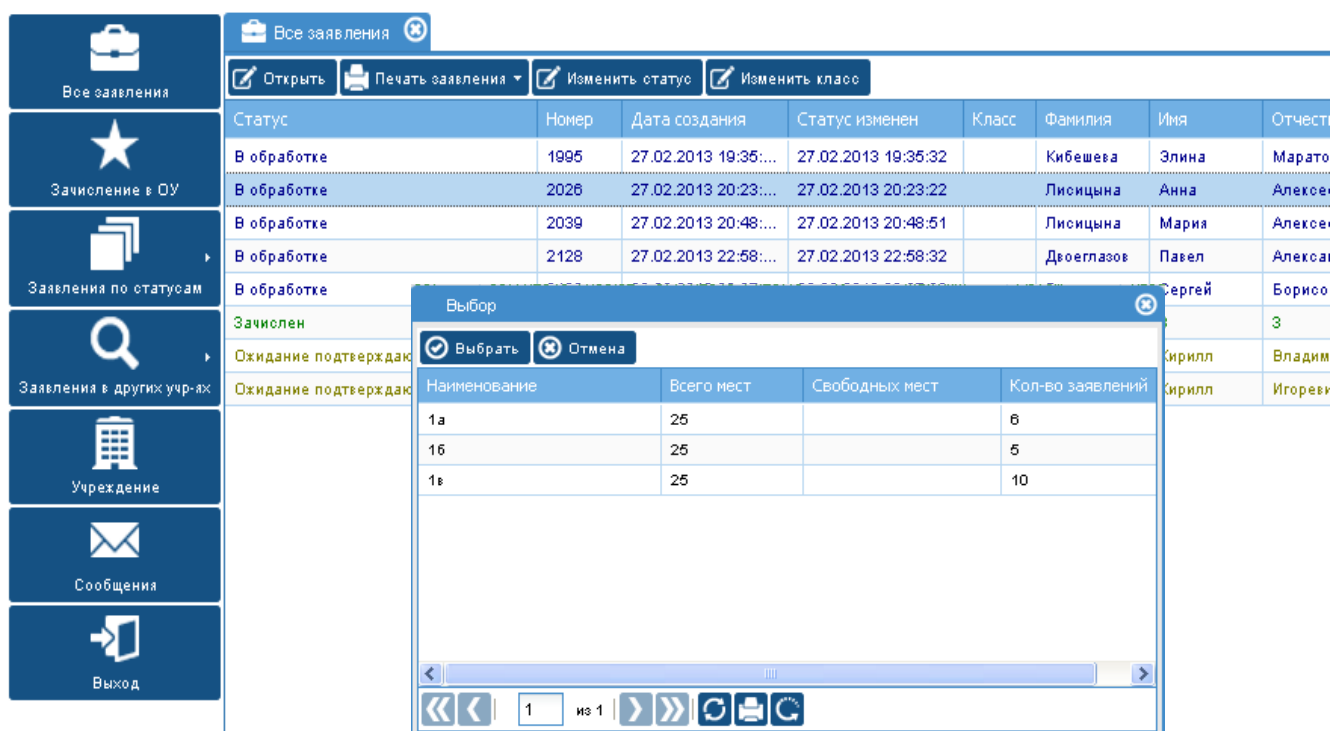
Все заявления

Зачисление в ОУ

Заявления по статусам

Заявления в других учр-ях

Учреждение

Сообщения

Выход

Все заявления

Открыть | Печать заявления | Изменить статус | Изменить класс

| Статус | Номер | Дата создания | Статус изменен | Класс | Фамилия | Имя | Отчест |
|---|---|---|---|---|---|---|---|
| В обработке | 1995 | 27.02.2013 19:35:... | 27.02.2013 19:35:32 | | Кибешева | Элина | Марато |
| В обработке | 2026 | 27.02.2013 20:23:... | 27.02.2013 20:23:22 | | Лисицына | Анна | Алексе |
| В обработке | 2039 | 27.02.2013 20:48:... | 27.02.2013 20:48:51 | | Лисицына | Мария | Алексе |
| В обработке | 2128 | 27.02.2013 22:58:... | 27.02.2013 22:58:32 | | Двоеглазов | Павел | Алекса |
| В обработке | | | | | | Сергей | Борисо |
| Зачислен | | | | | | | З |
| Ожидание подтвержда | | | | | | Кирилл | Владим |
| Ожидание подтвержда | | | | | | Кирилл | Игореви |

Выбор

Выбрать | Отмена

| Наименование | Всего мест | Свободных мест | Кол-во заявлений |
|---|---|---|---|
| 1а | 25 | | 6 |
| 1б | 25 | | 5 |
| 1в | 25 | | 10 |

1 из 1